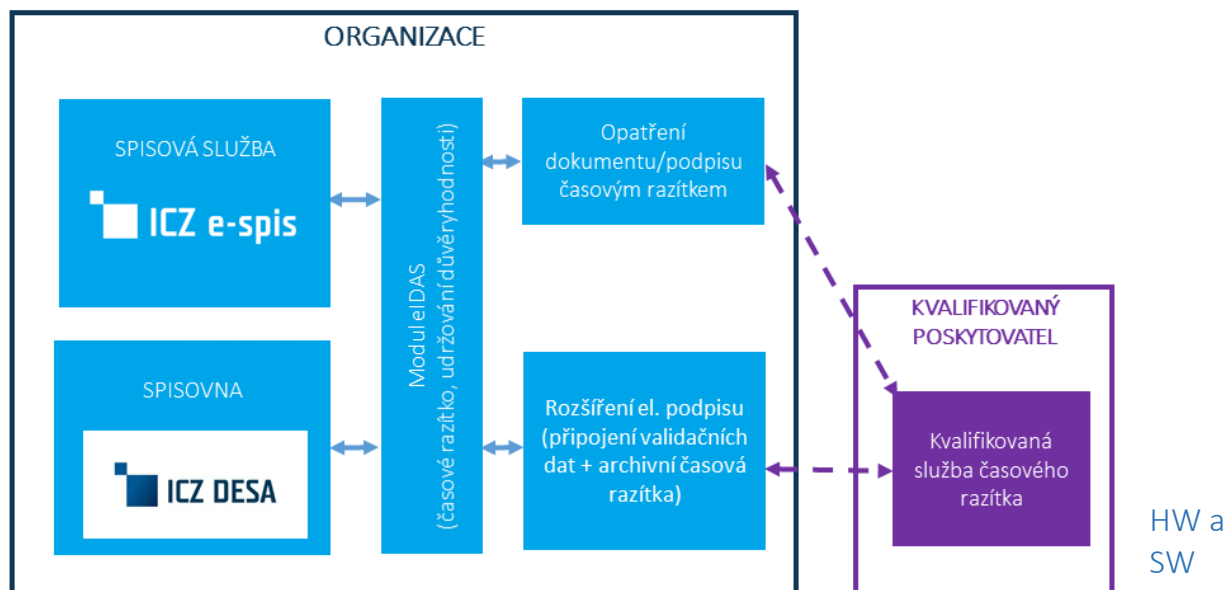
ORGANIZACE

SPISOVÁ SLUŽBA

ICZ e-spis

SPISOVNA

ICZ DESA

Modul eIDAS
(časové razítko, udržování důvěryhodnosti)

Opatření dokumentu/podpisu časovým razítkem

Rozšíření el. podpisu (připojení validačních dat + archivní časová razítka)

KVALIFIKOVANÝ POSKYTOVATEL

Kvalifikovaná služba časového razítka

HW a SW